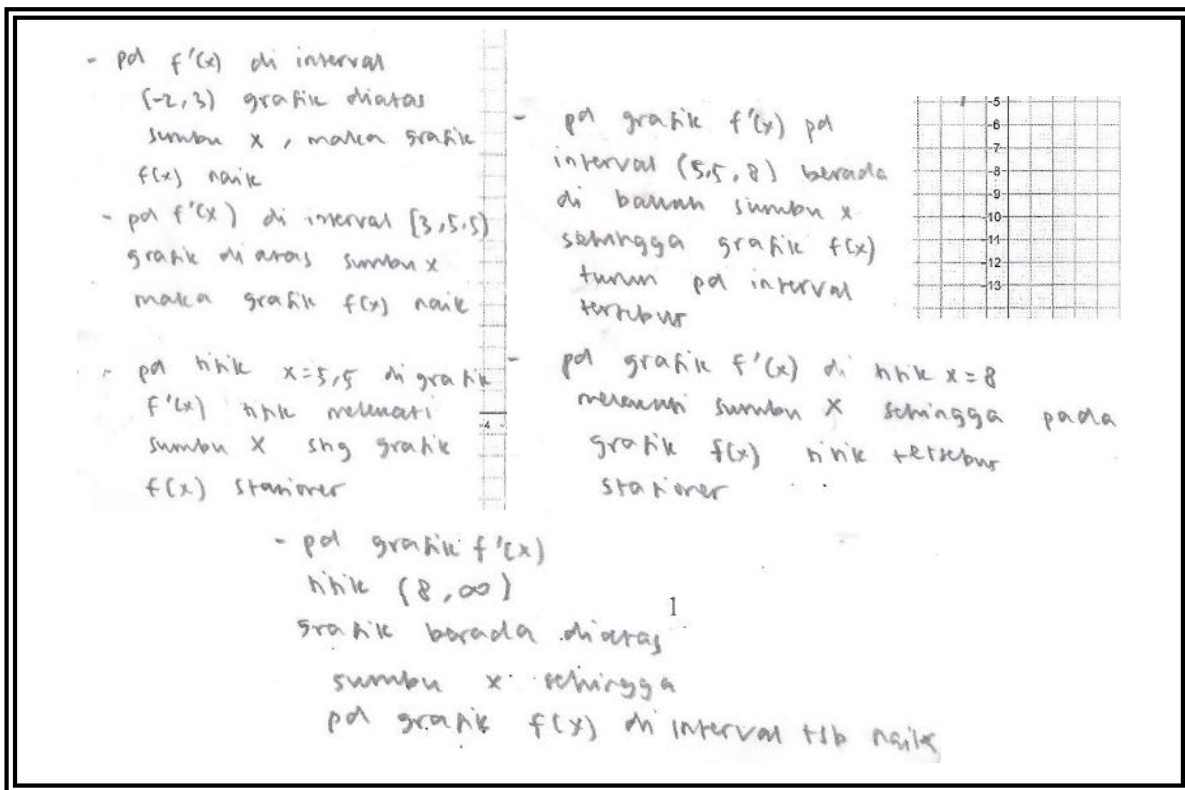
- pd $f'(x)$ di interval $(-2,3)$ grafik diatas sumbu x, maka grafik $f(x)$ naik

- pd $f'(x)$ di interval $[3,5.5)$ grafik di atas sumbu x maka grafik $f(x)$ naik

- pd titik $x=5,5$ di grafik $f'(x)$ titik melewati sumbu X shg grafik $f(x)$ stasioner

- pd grafik $f'(x)$ pd interval $(5,5, 8)$ berada di bawah sumbu x sehingga grafik $f(x)$ turun pd interval tersebut

- pd grafik $f'(x)$ di titik $x=8$ melewati sumbu X sehingga pada grafik $f(x)$ titik tersebut stasioner

-5
-6
-7
-8
-9
-10
-11
-12
-13

-4

- pd grafik $f'(x)$ titik $(8,\infty)$ grafik berada diatas sumbu x sehingga pd grafik $f(x)$ di interval tsb naik

1